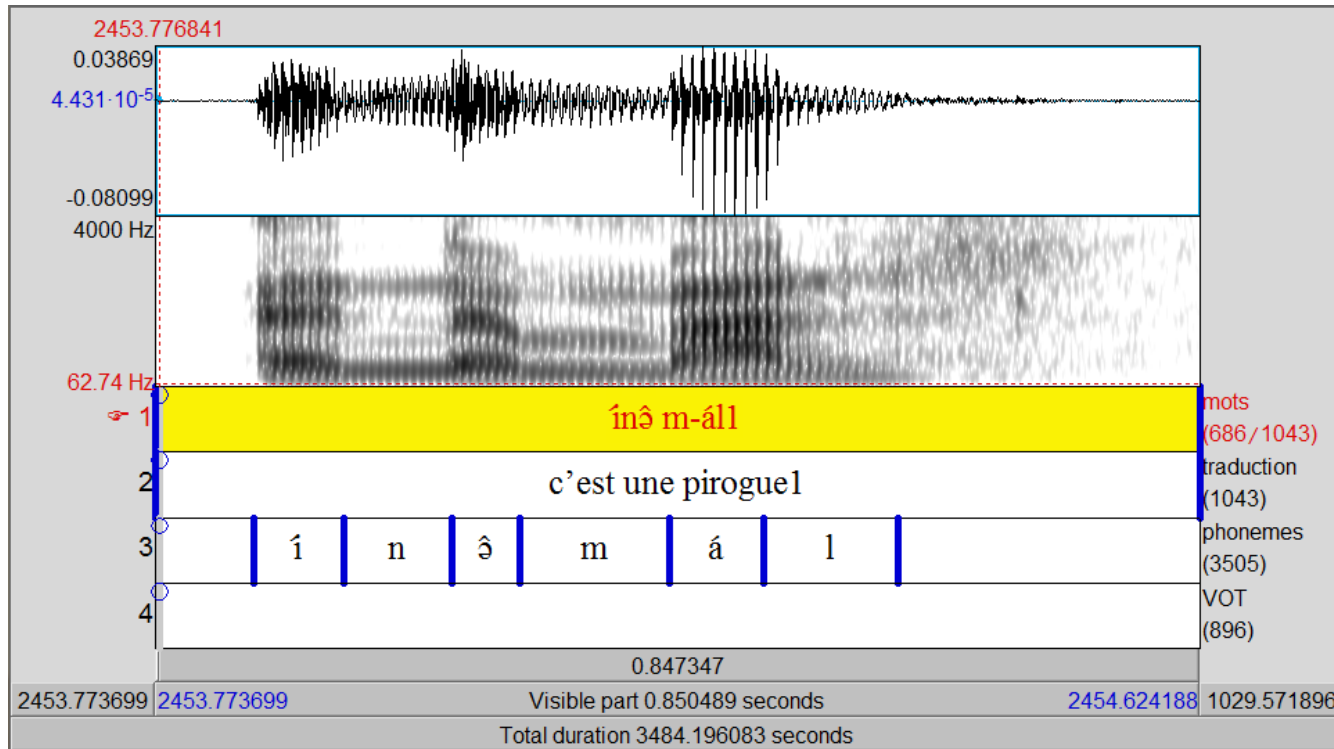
2453.776841
0.03869
$4.431 \cdot 10^{-5}$
-0.08099
4000 Hz
62.74 Hz

1 ínə̂ m-ál1 mots (686/1043)
2 c'est une pirogue1 traduction (1043)
3 í n ə̂ m á l phonemes (3505)
4 VOT (896)

0.847347

2453.773699 2453.773699 Visible part 0.850489 seconds 2454.624188 1029.571896
Total duration 3484.196083 seconds